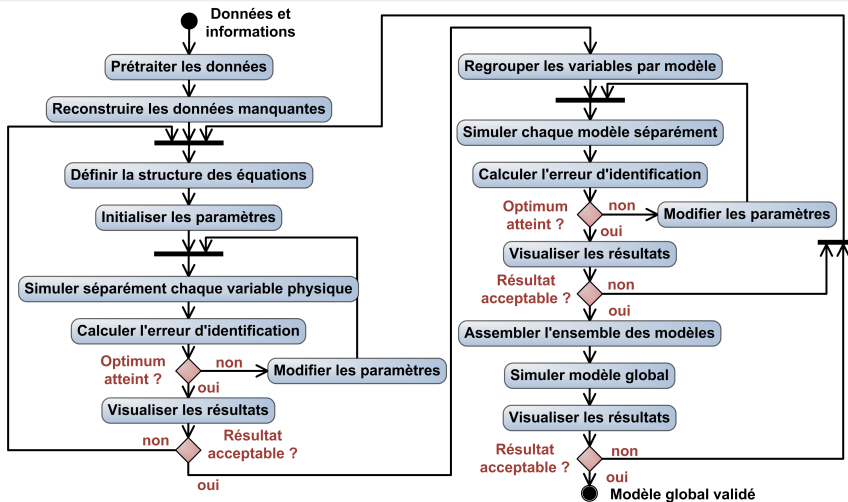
Données et informations

Prétraiter les données

Reconstruire les données manquantes

Définir la structure des équations

Initialiser les paramètres

Simuler séparément chaque variable physique

Calculer l'erreur d'identification

Optimum atteint ?

non

Modifier les paramètres

oui

Visualiser les résultats

non

Résultat acceptable ?

oui

Regrouper les variables par modèle

Simuler chaque modèle séparément

Calculer l'erreur d'identification

Optimum atteint ?

non

Modifier les paramètres

oui

Visualiser les résultats

Résultat acceptable ?

non

oui

Assembler l'ensemble des modèles

Simuler modèle global

Visualiser les résultats

Résultat acceptable ?

non

oui

Modèle global validé